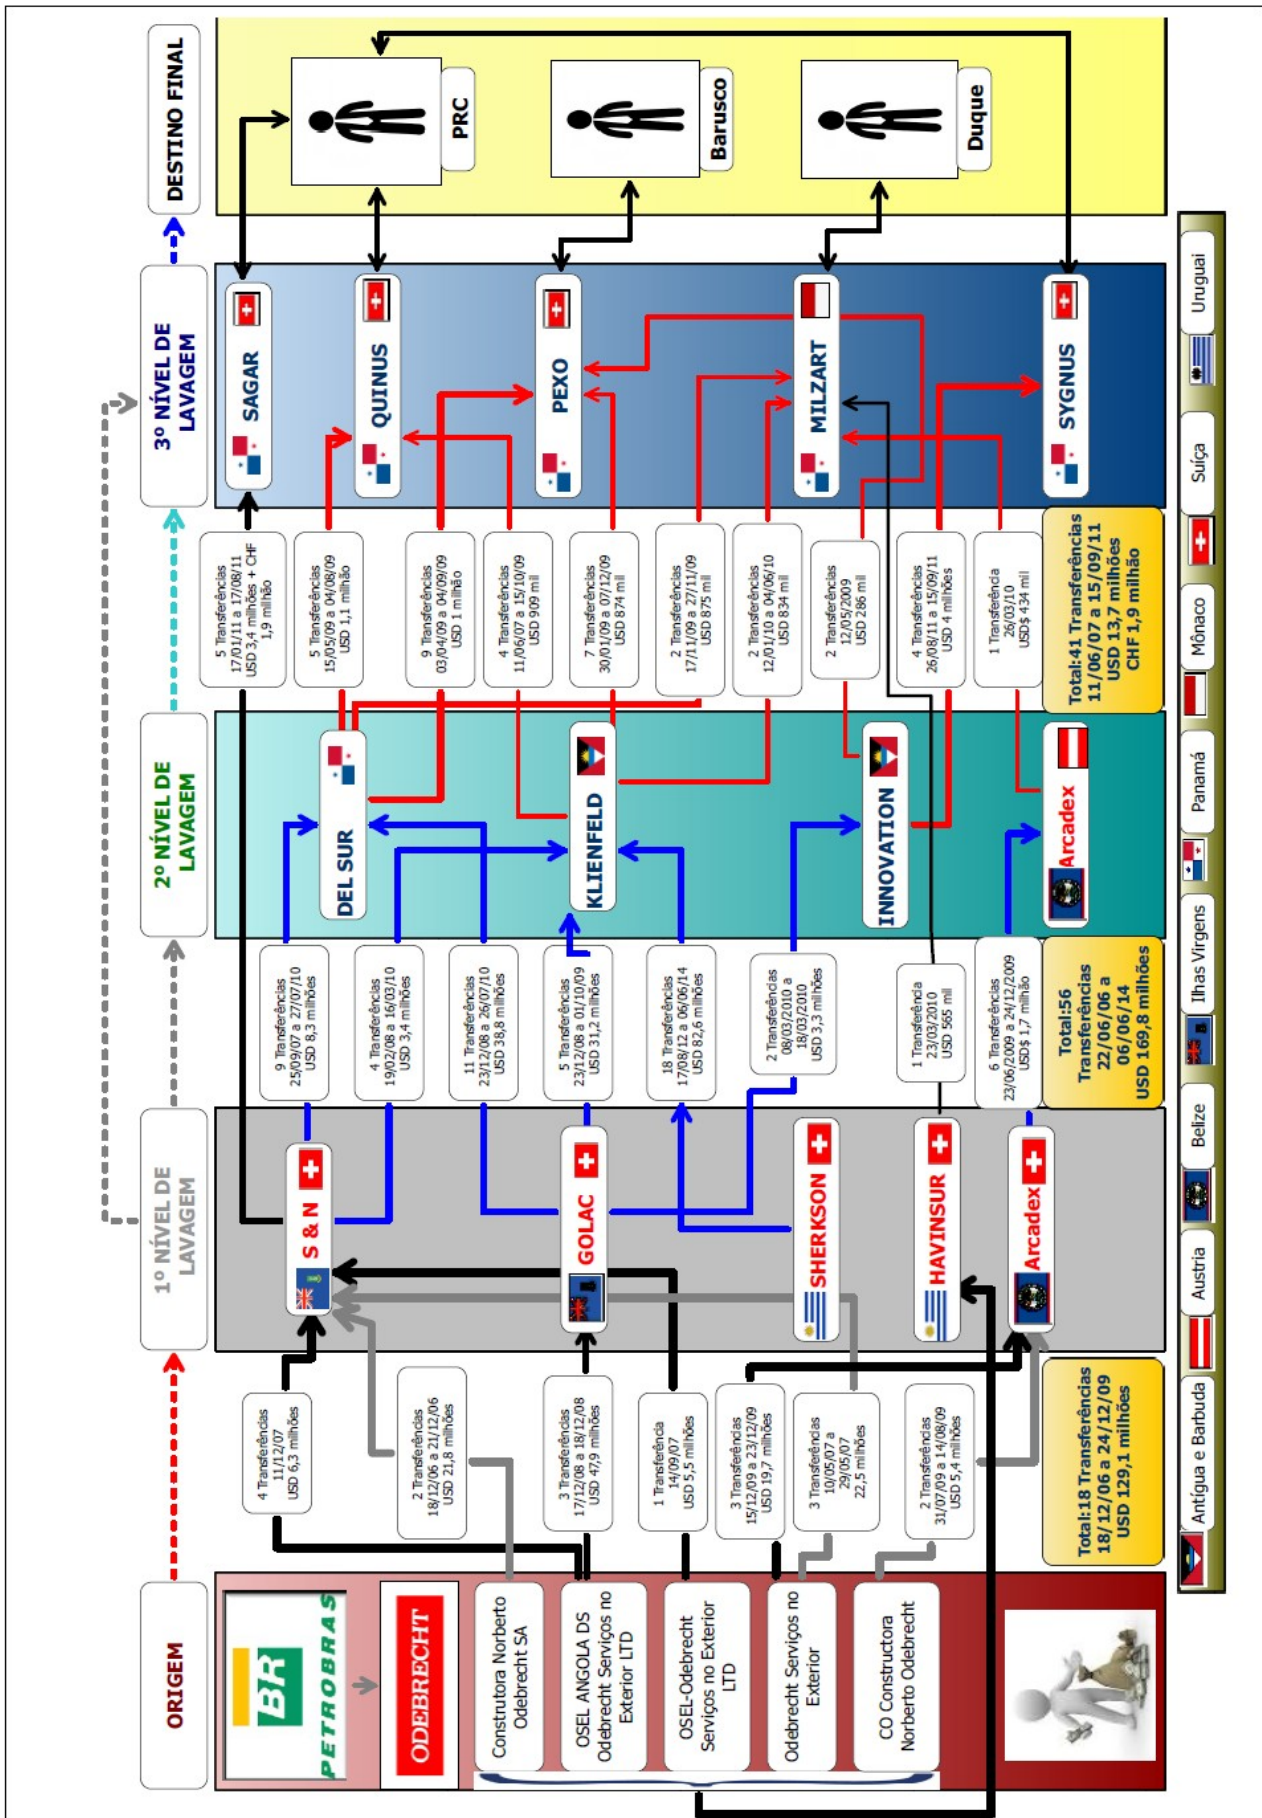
DESTINO FINAL

PRC

Barusco

Duque

3º NÍVEL DE LAVAGEM

SAGAR

QUINUS

PEXO

MILZART

SYGNUS

5 Transferências 17/01/11 a 17/08/11 USD 3,4 milhões + CHF 1,9 milhão

5 Transferências 15/05/09 a 04/08/09 USD 1,1 milhão

9 Transferências 03/04/09 a 04/09/09 USD 1 milhão

4 Transferências 11/06/07 a 15/10/09 USD 909 mil

7 Transferências 30/01/09 a 07/12/09 USD 874 mil

2 Transferências 17/11/09 a 27/11/09 USD 875 mil

2 Transferências 12/01/10 a 04/06/10 USD 834 mil

2 Transferências 12/05/2009 USD 286 mil

4 Transferências 26/08/11 a 15/09/11 USD 4 milhões

1 Transferência 26/03/10 USD$ 434 mil

Total:41 Transferências 11/06/07 a 15/09/11 USD 13,7 milhões CHF 1,9 milhão

2º NÍVEL DE LAVAGEM

DEL SUR

KLIENFELD

INNOVATION

Arcadex

9 Transferências 25/09/07 a 27/07/10 USD 8,3 milhões

4 Transferências 19/02/08 a 16/03/10 USD 3,4 milhões

11 Transferências 23/12/08 a 26/07/10 USD 38,8 milhões

5 Transferências 23/12/08 a 01/10/09 USD 31,2 milhões

18 Transferências 17/08/12 a 06/06/14 USD 82,6 milhões

2 Transferências 08/03/2010 a 18/03/2010 USD 3,3 milhões

1 Transferência 23/03/2010 USD 565 mil

6 Transferências 23/06/2009 a 24/12/2009 USD$ 1,7 milhão

Total:56 Transferências 22/06/06 a 06/06/14 USD 169,8 milhões

1º NÍVEL DE LAVAGEM

S & N

GOLAC

SHERKSON

HAVINSUR

Arcadex

4 Transferências 11/12/07 USD 6,3 milhões

2 Transferências 18/12/06 a 21/12/06 USD 21,8 milhões

3 Transferências 17/12/08 a 18/12/08 USD 47,9 milhões

1 Transferência 14/09/07 USD 5,5 milhões

3 Transferências 15/12/09 a 23/12/09 USD 19,7 milhões

3 Transferências 10/05/07 a 29/05/07 22,5 milhões

2 Transferências 31/07/09 a 14/08/09 USD 5,4 milhões

Total:18 Transferências 18/12/06 a 24/12/09 USD 129,1 milhões

ORIGEM

BR PETROBRAS

ODEBRECHT

Construtora Norberto Odebrecht SA

OSEL ANGOLA DS Odebrecht Serviços no Exterior LTD

OSEL-Odebrecht Serviços no Exterior LTD

Odebrecht Serviços no Exterior

CO Constructora Norberto Odebrecht

Antígua e Barbuda

Austria

Belize

Ilhas Virgens

Panamá

Mônaco

Suiça

Uruguai